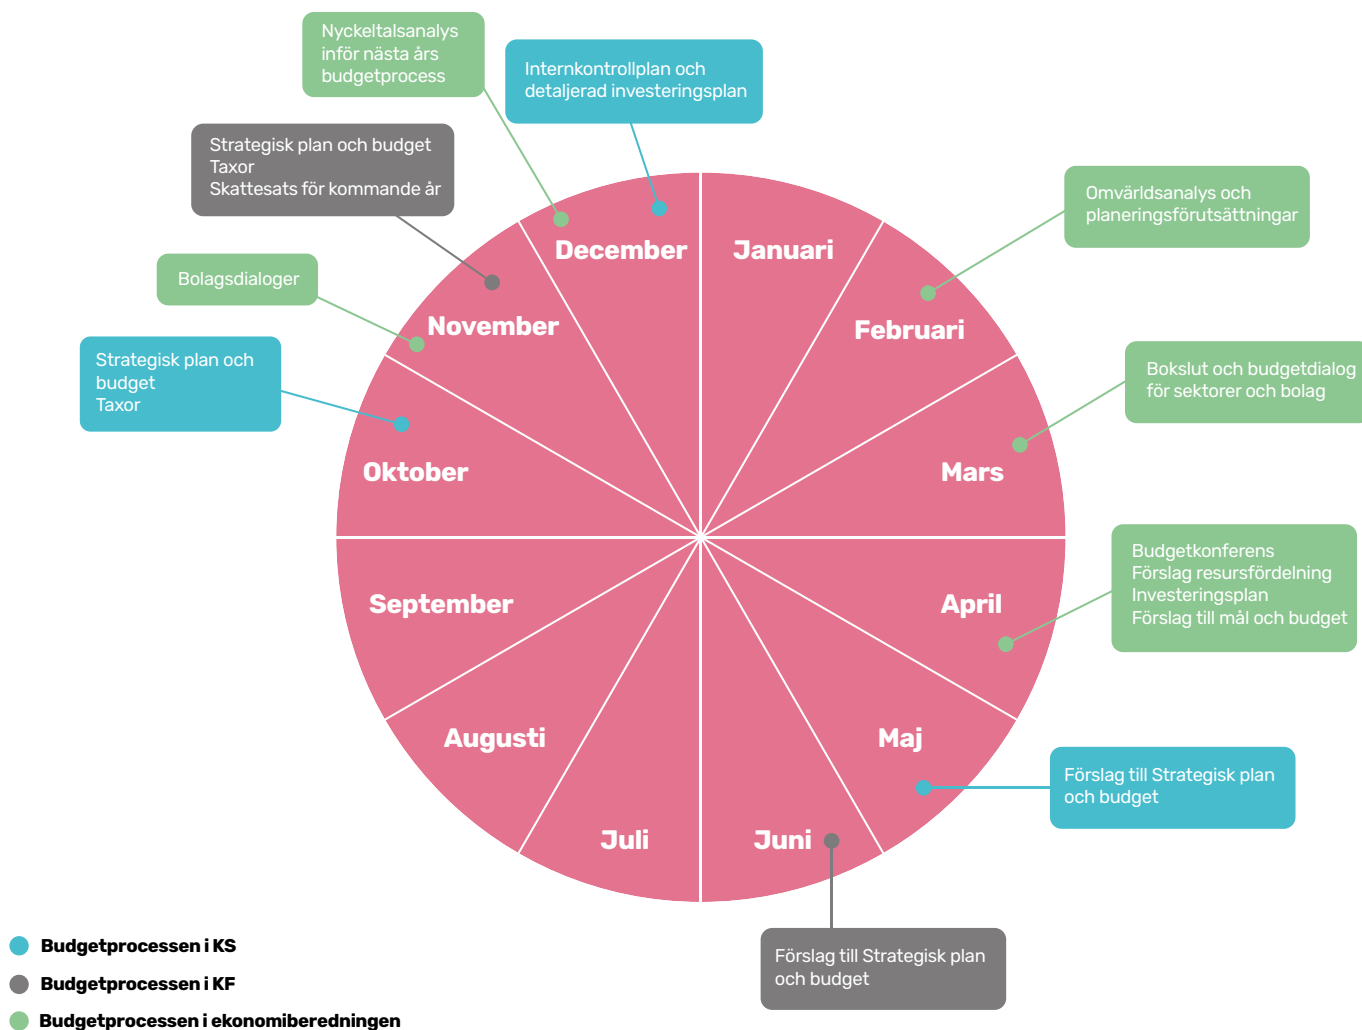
Nyckeltalsanalys inför nästa års budgetprocess

Internkontrollplan och detaljerad investeringsplan

Strategisk plan och budget
Taxor
Skattesats för kommande år

Omvärldsanalys och planeringsförutsättningar

Bolagsdialoger

Bokslut och budgetdialog för sektorer och bolag

Strategisk plan och budget
Taxor

December

Januari

November

Februari

Oktober

Mars

September

April

Augusti

Maj

Juli

Juni

Budgetkonferens
Förslag resursfördelning
Investeringsplan
Förslag till mål och budget

Förslag till Strategisk plan och budget

Förslag till Strategisk plan och budget

Budgetprocessen i KS
Budgetprocessen i KF
Budgetprocessen i ekonomiberedningen